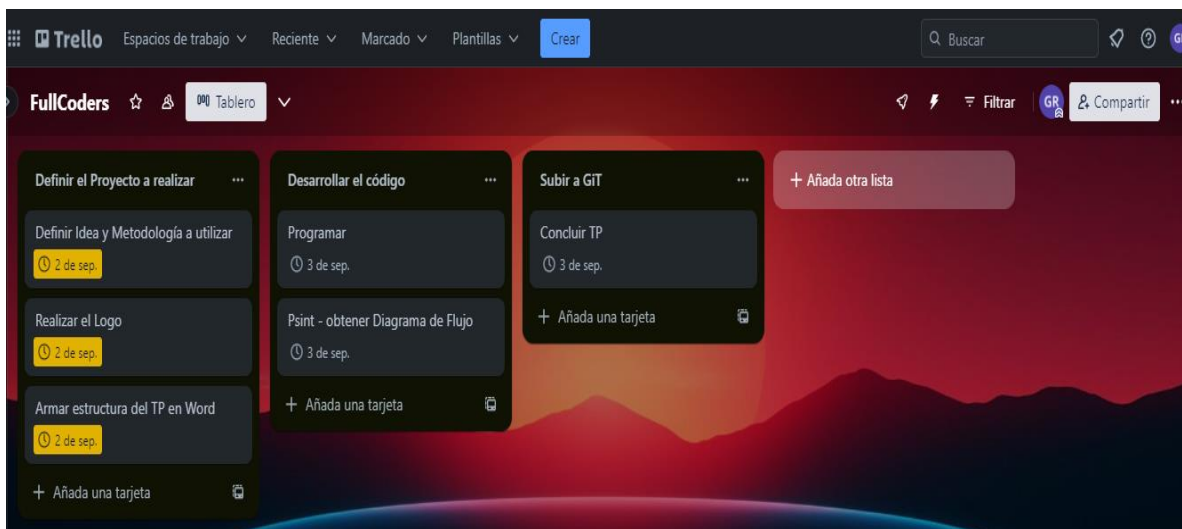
Trello Espacios de trabajo ∨ Reciente ∨ Marcado ∨ Plantillas ∨ Crear

Buscar

FullCoders Tablero ∨

Filtrar GR Compartir

Definir el Proyecto a realizar ...

Definir Idea y Metodología a utilizar
2 de sep.

Realizar el Logo
2 de sep.

Armar estructura del TP en Word
2 de sep.

+ Añada una tarjeta

Desarrollar el código ...

Programar
3 de sep.

Psint - obtener Diagrama de Flujo
3 de sep.

+ Añada una tarjeta

Subir a GiT ...

Concluir TP
3 de sep.

+ Añada una tarjeta

+ Añada otra lista